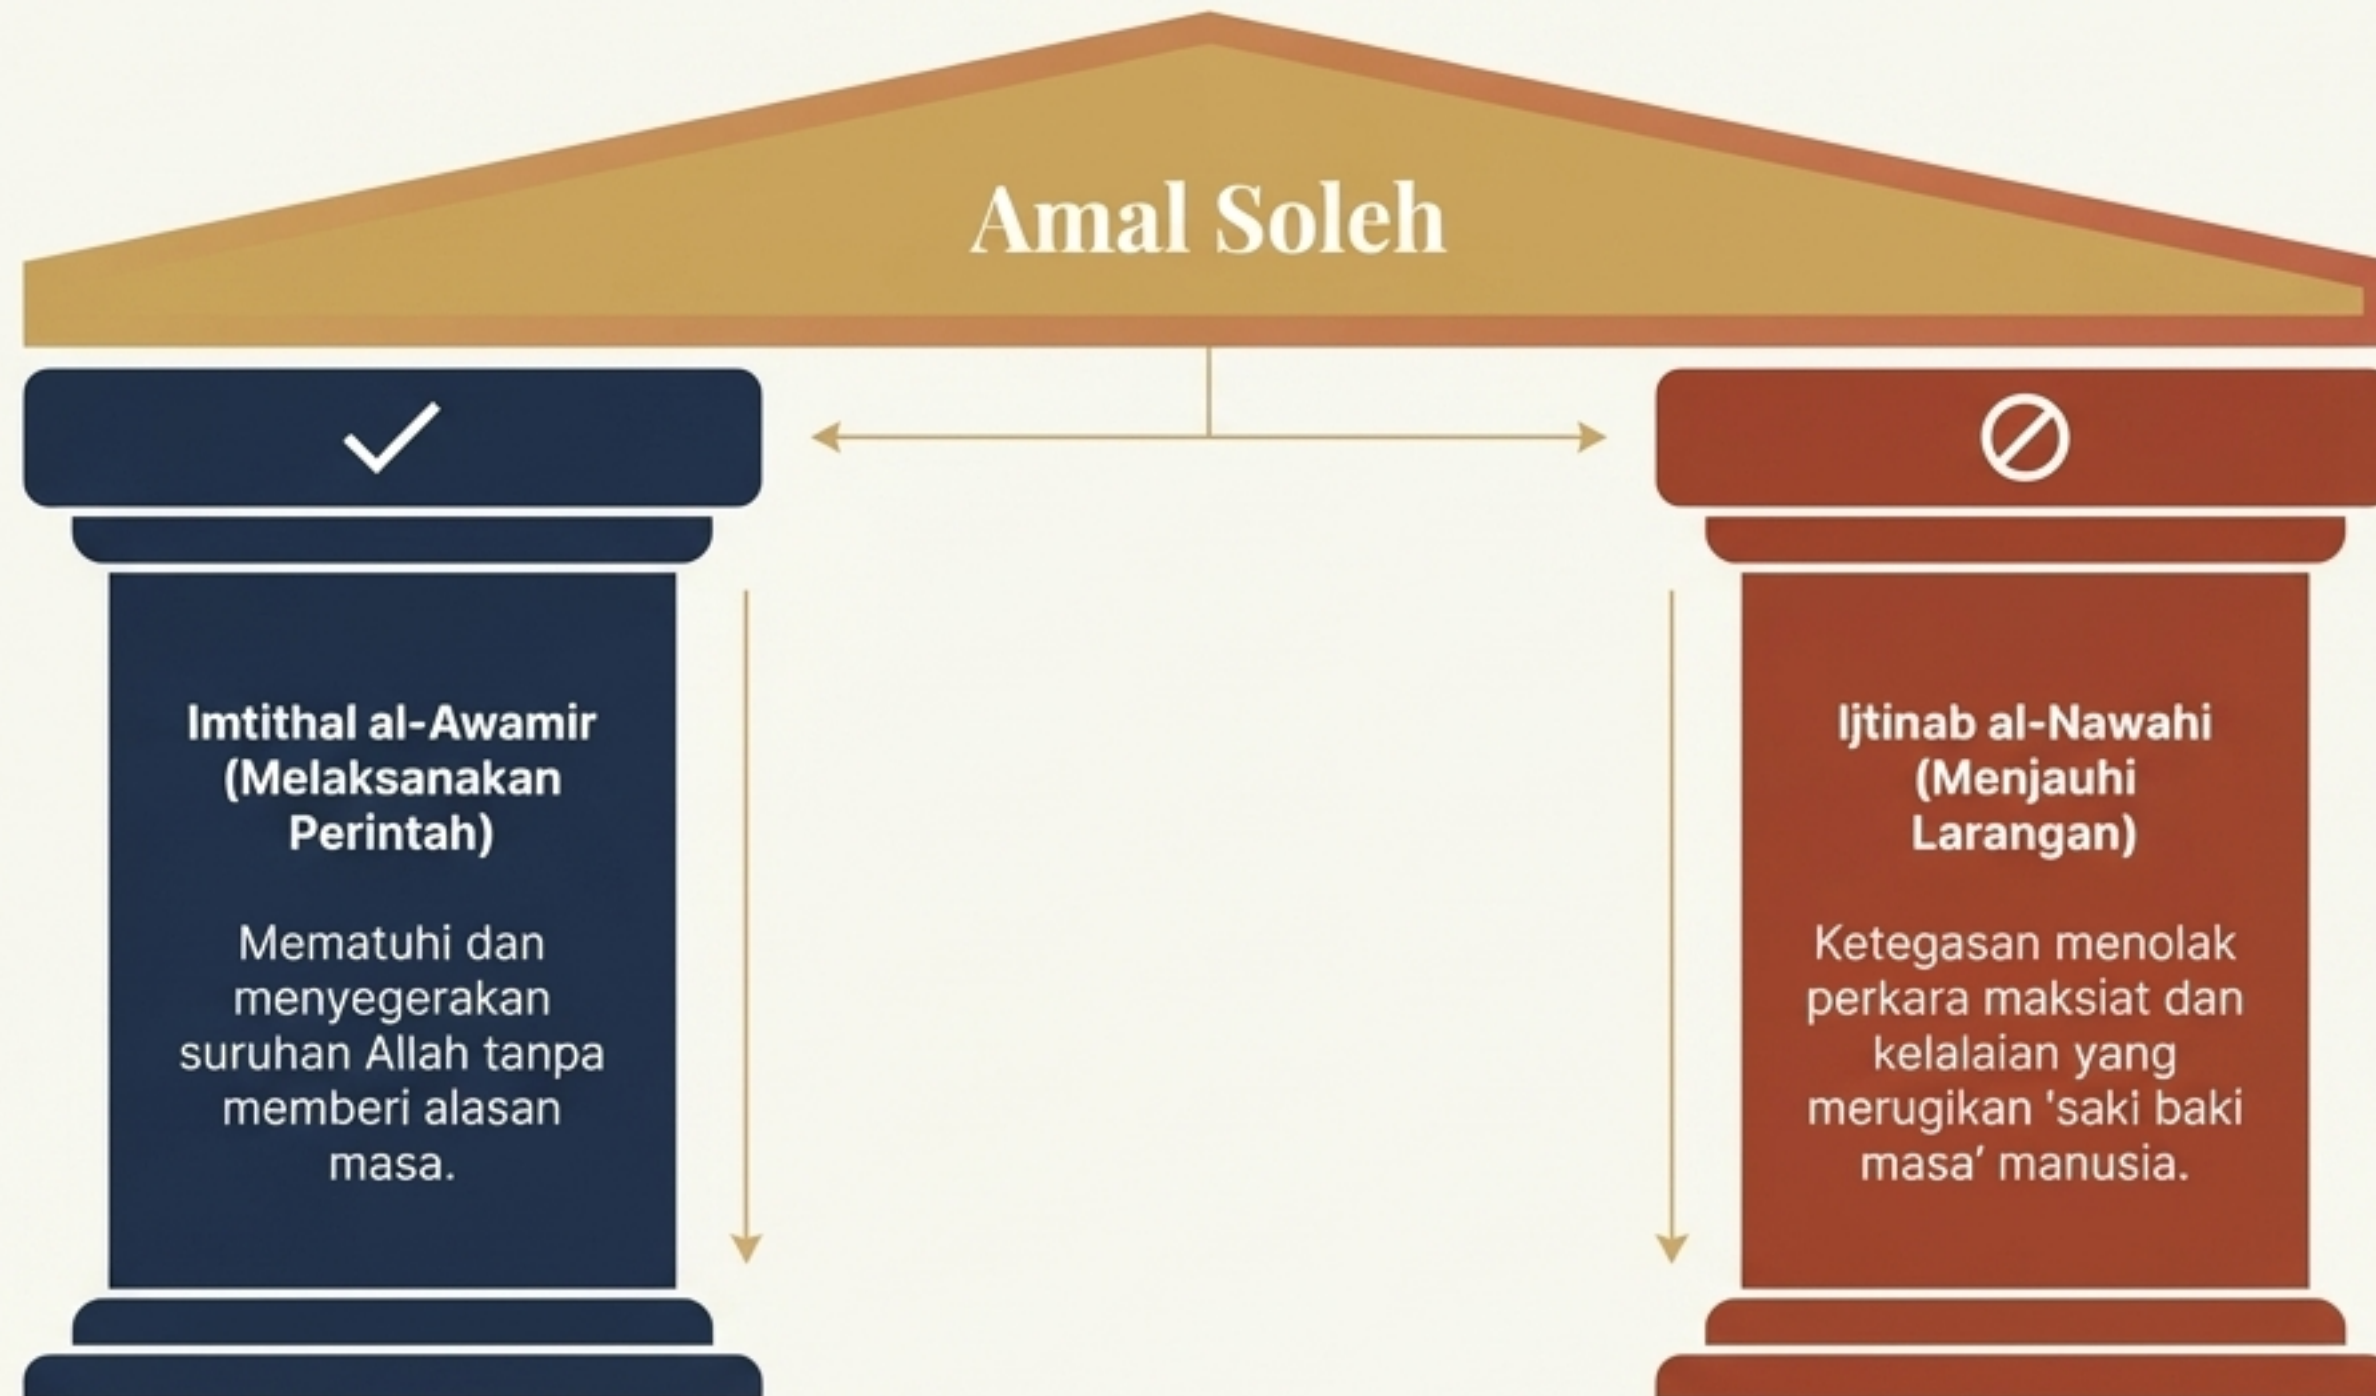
Amal Soleh

Imtithal al-Awamir (Melaksanakan Perintah)

Mematuhi dan menyegerakan suruhan Allah tanpa memberi alasan masa.

Ijtinab al-Nawahi (Menjauhi Larangan)

Ketegasan menolak perkara maksiat dan kelalaian yang merugikan 'saki baki masa' manusia.